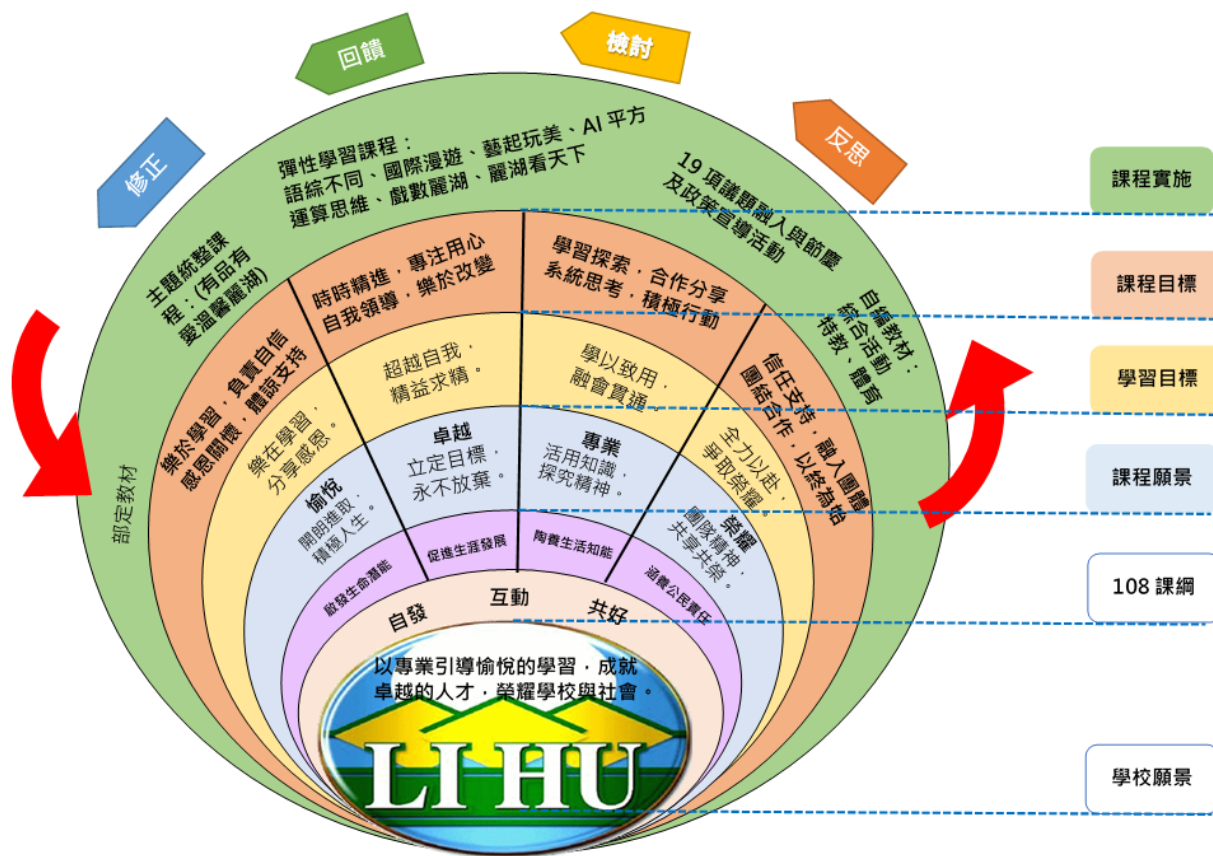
修正

回饋

檢討

反思

課程實施

課程目標

學習目標

課程願景

108 課綱

學校願景

彈性學習課程：
語綜不同、國際漫遊、藝起玩美、AI 平方
運算思維、戲數麗湖、麗湖看天下

19 項議題融入與節慶及政策宣導活動

主題統整課程：(有品有愛溫馨麗湖)

自編教材：綜合活動特教、體育

部定教材

時時精進，專注用心
自我領導，樂於改變

學習探索，合作分享
系統思考，積極行動

樂於學習，負責自信
感恩關懷，體諒支持

信任支持，融入團體
團結合作，以校為榮

超越自我，精益求精。

學以致用，融會貫通。

樂在學習，分享感恩。

全力以赴，爭取榮耀。

卓越
立定目標，永不放棄。

專業
活用知識，探究精神。

愉悅
開朗進取，積極人生。

榮耀
團隊精神，共享共榮。

啟發生命潛能

促進生涯發展

陶養生活知能

涵養公民責任

自發

互動

共好

以專業引導愉悅的學習，成就卓越的人才，榮耀學校與社會。

LI HU